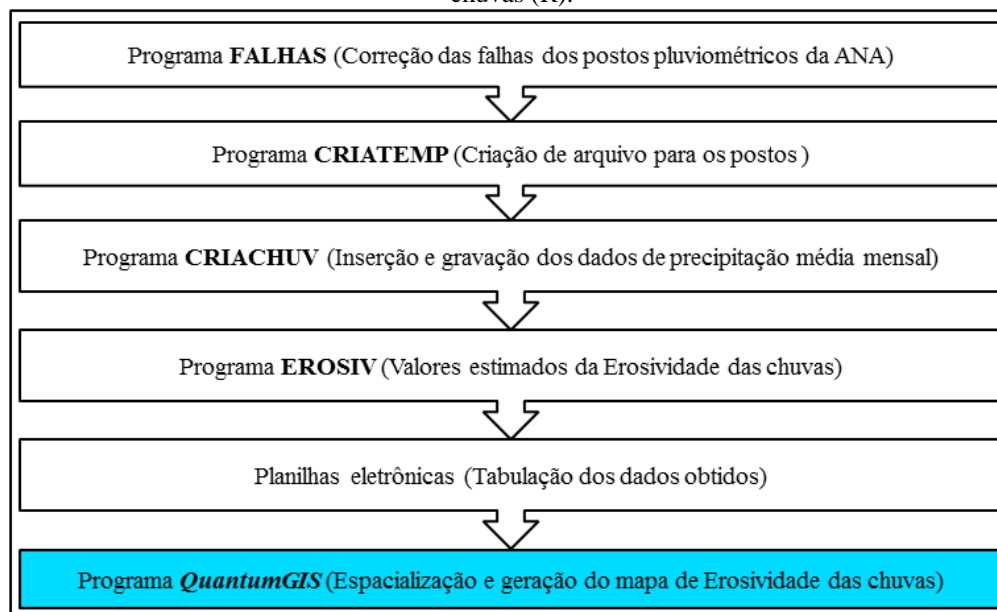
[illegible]

Programa FALHAS (Correção das falhas dos postos pluviométricos da ANA)

Programa CRIATEMP (Criação de arquivo para os postos )

Programa CRIACHUV (Inserção e gravação dos dados de precipitação média mensal)

Programa EROSIV (Valores estimados da Erosividade das chuvas)

Planilhas eletrônicas (Tabulação dos dados obtidos)

Programa QuantumGIS (Espacialização e geração do mapa de Erosividade das chuvas)